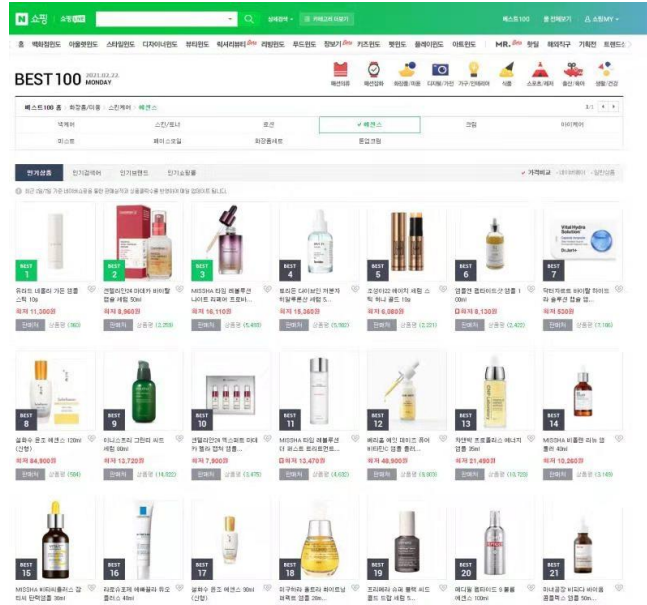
N 쇼핑 쇼핑LIVE 상세검색 카테고리 더보기 베스트100 전체보기 쇼핑MY

홈 백화점윈도 아울렛윈도 스타일윈도 디자이너윈도 뷰티윈도 리빙윈도 푸드윈도 장보기 키즈윈도 펫윈도 플레이윈도 아트윈도 MR. 핫딜 해외직구 기획전 트렌드

BEST 100 2021.03.22 MONDAY

패션의류 패션잡화 화장품/미용 디지털/가전 가구/인테리어 식품 스포츠/레저 출산/육아 생활/건강

베스트100 홈 > 화장품/미용 > 스킨케어 > 에센스 1/1

넥케어 | 스킨/토너 | 로션 | ✓ 에센스 | 크림 | 아이케어
미스트 | 페이스오일 | 화장품세트 | 올인원

인기검색 | 인기검색어 | 인기브랜드 | 인기쇼핑몰 ✓ 가격비교 네이버페이 일반상품

최근 2일/7일 기준 네이버쇼핑을 통한 판매실적과 상품클릭수를 반영하여 매일 업데이트 됩니다.

BEST 1
유리아 세럼 가든 앰플 스틱 10g
최저 11,300원
판매처 상품평 (180)

BEST 2
셀퓨전씨 아데카 비타필 앰플 세럼 50ml
최저 8,960원
판매처 상품평 (2,359)

BEST 3
MISSHA 타임 레볼루션 나이트 리페어 프로바...
최저 16,110원
판매처 상품평 (5,499)

BEST 4
토리든 다이브인 저분자 히알루론산 세럼 5...
최저 15,260원
판매처 상품평 (5,992)

BEST 5
조성아22 에어리 세럼 스틱 허니 골드 10g
최저 6,080원
판매처 상품평 (2,221)

BEST 6
엘플렌 콜라겐 앰플 100ml
최저 8,130원
판매처 상품평 (2,422)

BEST 7
닥터지 바이탈 하이드라 솔루션 앰플 1...
최저 850원
판매처 상품평 (7,105)

BEST 8
설화수 윤조 에센스 120ml (신형)
최저 84,900원
판매처 상품평 (184)

BEST 9
이니스프리 그린티 씨드 세럼 80ml
최저 13,720원
판매처 상품평 (14,322)

BEST 10
셀퓨전씨 엑스퍼트 이데카 필러 앰플 앰플...
최저 7,800원
판매처 상품평 (3,475)

BEST 11
MISSHA 타임 레볼루션 더 퍼스트 트리트먼트...
최저 13,470원
판매처 상품평 (4,030)

BEST 12
에스테 에이 퍼펙트 콜라겐 앰플 플러...
최저 48,900원
판매처 상품평 (5,073)

BEST 13
차앤박 프로폴리스 에너지 앰플 35ml
최저 21,490원
판매처 상품평 (13,720)

BEST 14
MISSHA 비폴렌 리뉴 앰플 40ml
최저 10,260원
판매처 상품평 (3,149)

BEST 15
MISSHA 비타씨플러스 잡티씨 탄력앰플 30ml

BEST 16
라로슈포제 레페어 하이드 플러스 40ml

BEST 17
설화수 윤조 에센스 90ml (신형)

BEST 18
이구아나 홀트라 바이트넘 재팍트 앰플 28m...

BEST 19
프리메라 슈퍼 블랙 씨드 포드 드립 세럼 5...

BEST 20
메디필 콜라겐 5 볼륨 에센스 100ml

BEST 21
아이공방 비타C 바이옴 톤업 앰플 50m...